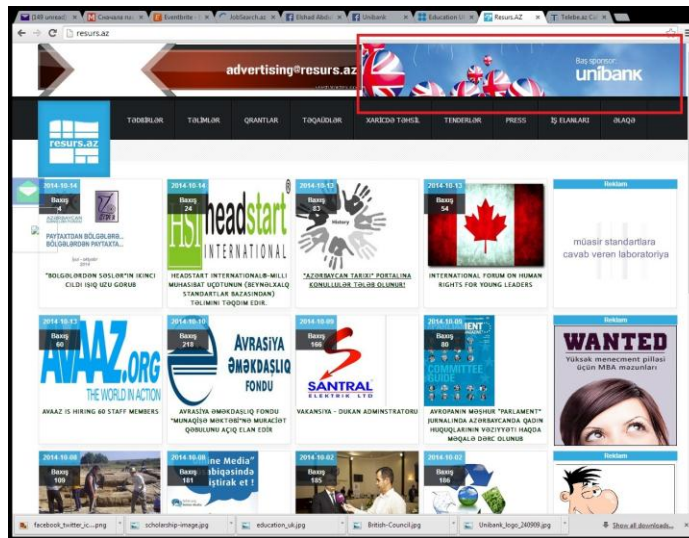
(149 unread) | Coxvana nə | Eventbrite | JobSearch.az | Elshad Abdu | Unibank | Education U | Resurs.AZ | Telebe.az Cə

resurs.az

advertising@resurs.az

Baş sponsor: unibank

resurs.az

TƏDBİRLƏR TƏLİMLƏR QRANTLAR TƏQAÜDLƏR XARİCDƏ TƏHSİL TENDERLƏR PRESS İŞ ELANLARI ƏLAQƏ

2014-10-14 Baxış 4

PAYTAXTDAN BÖLGƏLƏRƏ... BÖLGƏLƏRDƏN PAYTAXTA...

"BÖLGƏLƏRDƏN SƏSLƏR"İN İKİNCİ CİLDİ IŞIQ ÜZÜ GÖRÜB

2014-10-14 Baxış 24

HSI headstart INTERNATIONAL

HEADSTART INTERNATIONALIN MİLLİ MÜHASİBAT UÇOTUNUN (BEYNƏLXALQ STANDARTLAR BAZASINDAN) TƏLİMİNİ TƏQDİM EDİR.

2014-10-13 Baxış 83

History

"AZƏRBAYCAN TARİXİ" PORTALINA KÖNÜLLÜLƏR TƏLƏB OLUNUR!

2014-10-13 Baxış 54

INTERNATIONAL FORUM ON HUMAN RIGHTS FOR YOUNG LEADERS

Reklam

müasir standartlara cavab verən laboratoriya

2014-10-13 Baxış 60

AVAAZ.ORG THE WORLD IN ACTION

AVAAZ IS HIRING 60 STAFF MEMBERS

2014-10-10 Baxış 218

AVRASİYA ƏMƏKDAŞLIQ FONDU

AVRASİYA ƏMƏKDAŞLIQ FONDU "MÜNAQİŞƏ MƏKTƏBİ"NƏ MÜRACİƏT QƏBULUNU AÇIQ ELAN EDİR

2014-10-09 Baxış 166

SANTRAL ELEKTRIK LTD

VAKANSİYA - DUKAN ADMINSTRATORU

2014-10-06 Baxış 80

COMMITTEE GUIDE

AVROPANIN MƏŞHUR "PARLAMENT" JURNALINDA AZƏRBAYCANDA QADIN HÜQUQLARININ VƏZİYYƏTİ HAQDA MƏQALƏ DƏRC OLUNUB

Reklam

WANTED

Yüksək menecment pilləsi üçün MBA məzunları

2014-10-08 Baxış 109

2014-10-08 Baxış 181

ne Media" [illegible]biqəsində iştirak et !

2014-10-02 Baxış 185

2014-10-02 Baxış 106

Reklam

facebook_twitter_ic....png | scholarship-image.jpg | education_uk.jpg | British-Council.jpg | Unibank_logo_240909.jpg | Show all downloads...